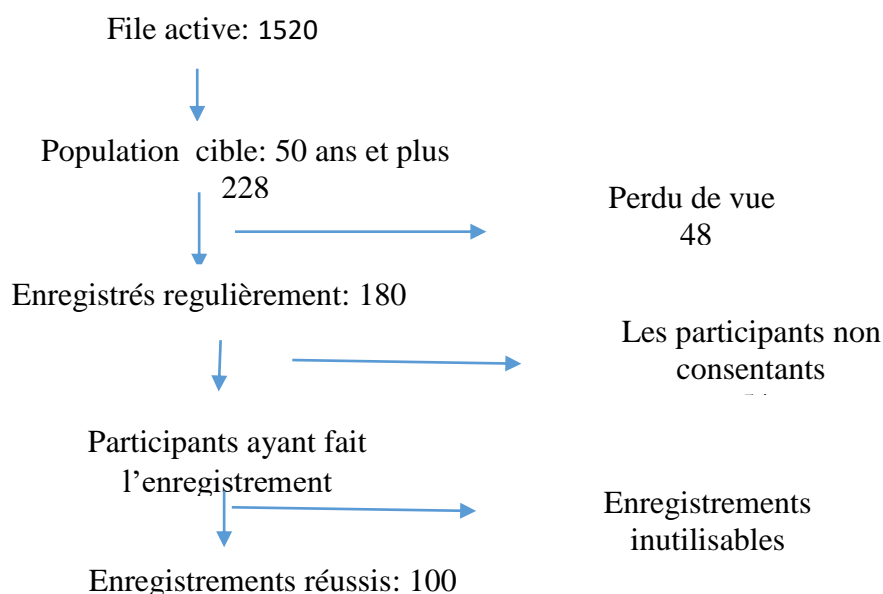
File active: 1520

Population cible: 50 ans et plus
228

Perdu de vue
48

Enregistrés regulièrement: 180

Les participants non consentants
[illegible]

Participants ayant fait l'enregistrement

Enregistrements inutilisables

Enregistrements réussis: 100